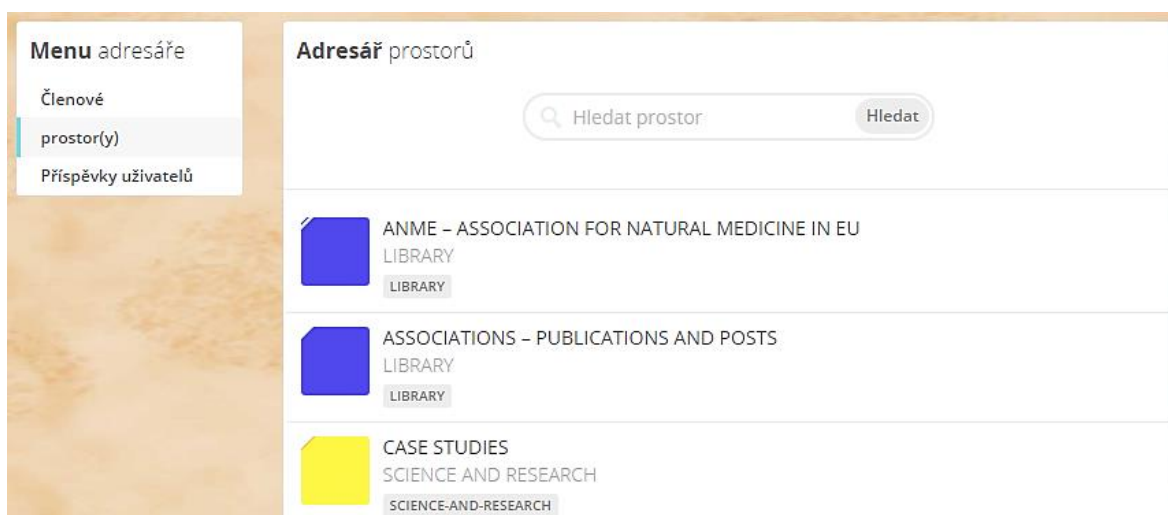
Menu adresáře

Členové

prostor(y)

Příspěvky uživatelů

Adresář prostorů

Hledat prostor

Hledat

ANME – ASSOCIATION FOR NATURAL MEDICINE IN EU

LIBRARY

LIBRARY

ASSOCIATIONS – PUBLICATIONS AND POSTS

LIBRARY

LIBRARY

CASE STUDIES

SCIENCE AND RESEARCH

SCIENCE-AND-RESEARCH